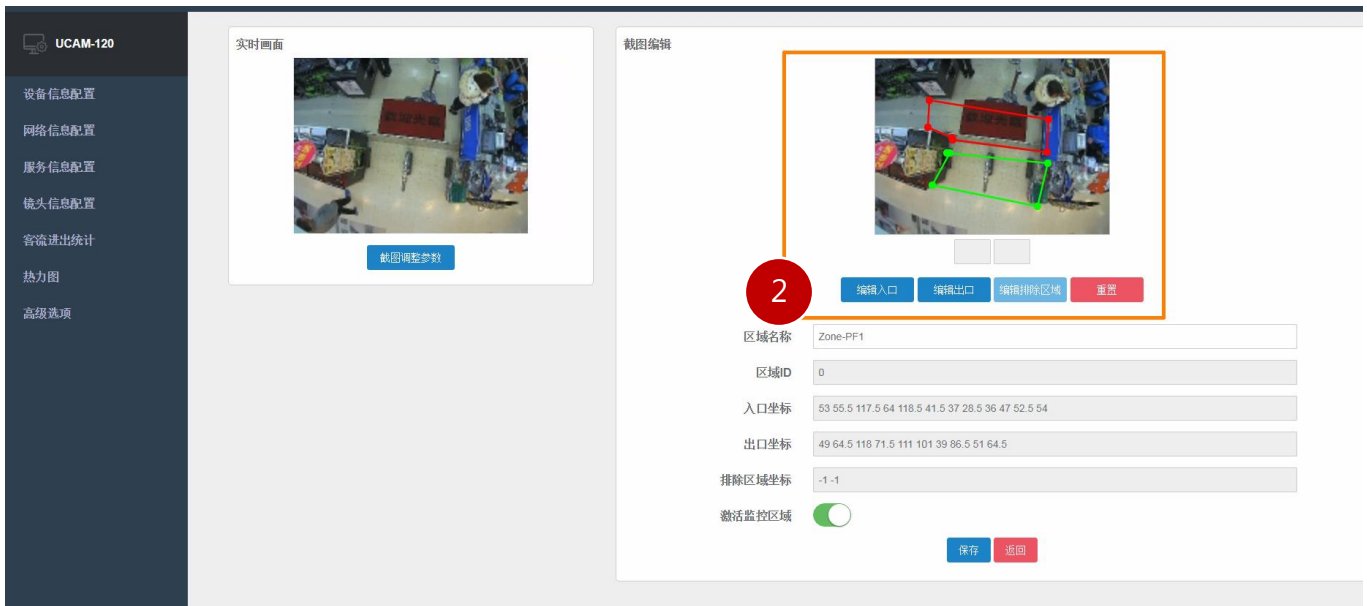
UCAM-120

设备信息配置
网络信息配置
服务信息配置
镜头信息配置
客流进出统计
热力图
高级选项

实时画面

截图调整参数

截图编辑

2

编辑入口
编辑出口
编辑排除区域
重置

区域名称 Zone-PF1
区域ID 0
入口坐标 53 55.5 117.5 64 118.5 41.5 37 28.5 36 47 52.5 54
出口坐标 49 64.5 118 71.5 111 101 39 86.5 51 64.5
排除区域坐标 -1 -1
激活监控区域

保存
返回